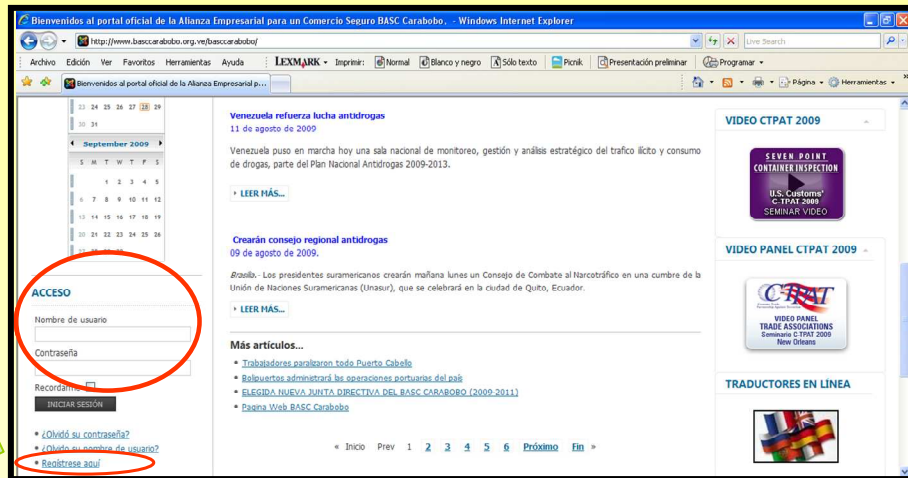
Bienvenidos al portal oficial de la Alianza Empresarial para un Comercio Seguro BASC Carabobo, - Windows Internet Explorer

http://www.basccarabobo.org.ve/basccarabobo/

Live Search

Archivo Edición Ver Favoritos Herramientas Ayuda LEXMARK Imprimir: Normal Blanco y negro Sólo texto Picnik Presentación preliminar Programar

Bienvenidos al portal oficial de la Alianza Empresarial p...

Página Herramientas

23 24 25 26 27 28 29
30 31

September 2009

| S | M | T | W | T | F | S |
|---|---|---|---|---|---|---|
| | | 1 | 2 | 3 | 4 | 5 |
| 6 | 7 | 8 | 9 | 10 | 11 | 12 |
| 13 | 14 | 15 | 16 | 17 | 18 | 19 |
| 20 | 21 | 22 | 23 | 24 | 25 | 26 |

ACCESO

Nombre de usuario

Contraseña

Recordarme

INICIAR SESIÓN

• ¿Olvidó su contraseña?
• ¿Olvidó su nombre de usuario?
• Regístrese aquí

Venezuela refuerza lucha antidrogas
11 de agosto de 2009

Venezuela puso en marcha hoy una sala nacional de monitoreo, gestión y análisis estratégico del trafico ilícito y consumo de drogas, parte del Plan Nacional Antidrogas 2009-2013.

LEER MÁS...

Crearán consejo regional antidrogas
09 de agosto de 2009.

Brasilia.- Los presidentes suramericanos crearán mañana lunes un Consejo de Combate al Narcotráfico en una cumbre de la Unión de Naciones Suramericanas (Unasur), que se celebrará en la ciudad de Quito, Ecuador.

LEER MÁS...

Más artículos...

• Trabajadores paralizaron todo Puerto Cabello
• Bolipuertos adminstrará las operaciones portuarias del país
• ELEGIDA NUEVA JUNTA DIRECTIVA DEL BASC CARABOBO (2009-2011)
• Pagina Web BASC Carabobo

« Inicio Prev 1 2 3 4 5 6 Próximo Fin »

VIDEO CTPAT 2009

SEVEN POINT CONTAINER INSPECTION
U.S. Customs' C-TPAT 2009
SEMINAR VIDEO

VIDEO PANEL CTPAT 2009

C-TPAT
VIDEO PANEL
TRADE ASSOCIATIONS
Seminario C-TPAT 2009
New Orleans

TRADUCTORES EN LINEA